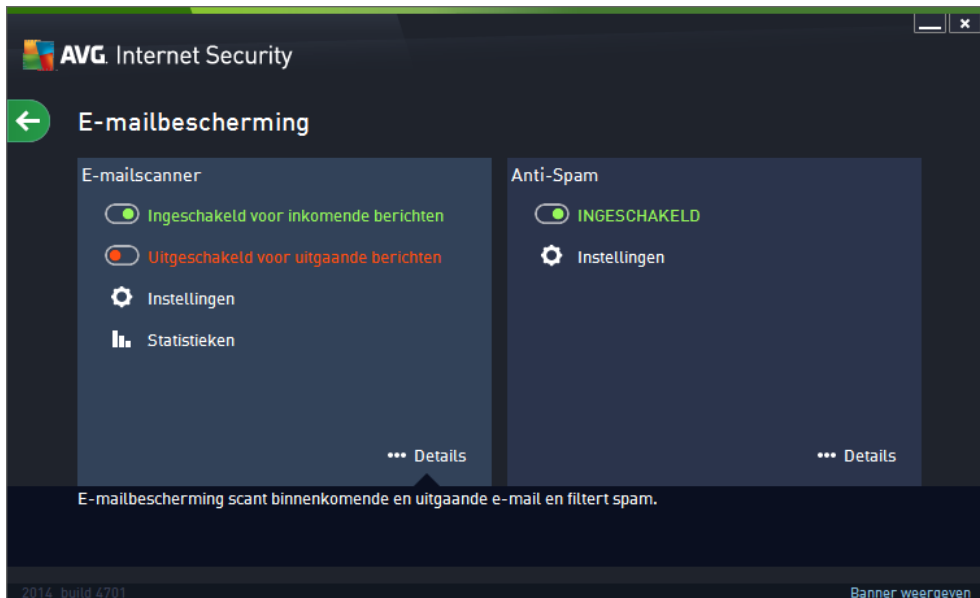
AVG. Internet Security

E-mailbescherming

E-mailscanner

Ingeschakeld voor inkomende berichten

Uitgeschakeld voor uitgaande berichten

Instellingen

Statistieken

••• Details

Anti-Spam

INGESCHAKELD

Instellingen

••• Details

E-mailbescherming scant binnenkomende en uitgaande e-mail en filtert spam.

2014 build 4701

Banner weergeven